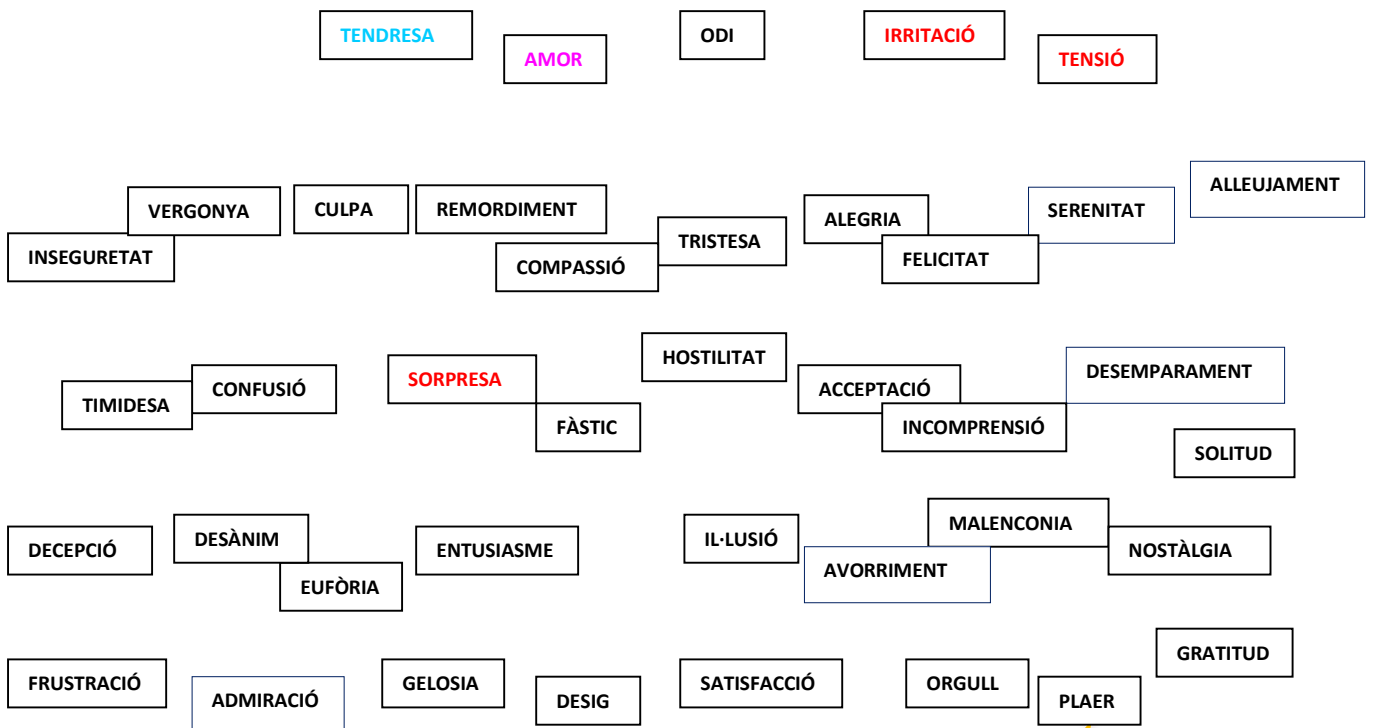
TENDRESA AMOR ODI IRRITACIÓ TENSIÓ

VERGONYA CULPA REMORDIMENT ALLEUJAMENT SERENITAT ALEGRIA TRISTESA INSEGURETAT COMPASSIÓ FELICITAT

HOSTILITAT SORPRESA CONFUSIÓ DESEMPARAMENT ACCEPTACIÓ TIMIDESA FÀSTIC INCOMPRENSIÓ SOLITUD

MALENCONIA DESÀNIM IL·LUSIÓ DECEPCIÓ ENTUSIASME NOSTÀLGIA AVORRIMENT EUFÒRIA

GRATITUD FRUSTRACIÓ GELOSIA SATISFACCIÓ ORGULL ADMIRACIÓ DESIG PLAER